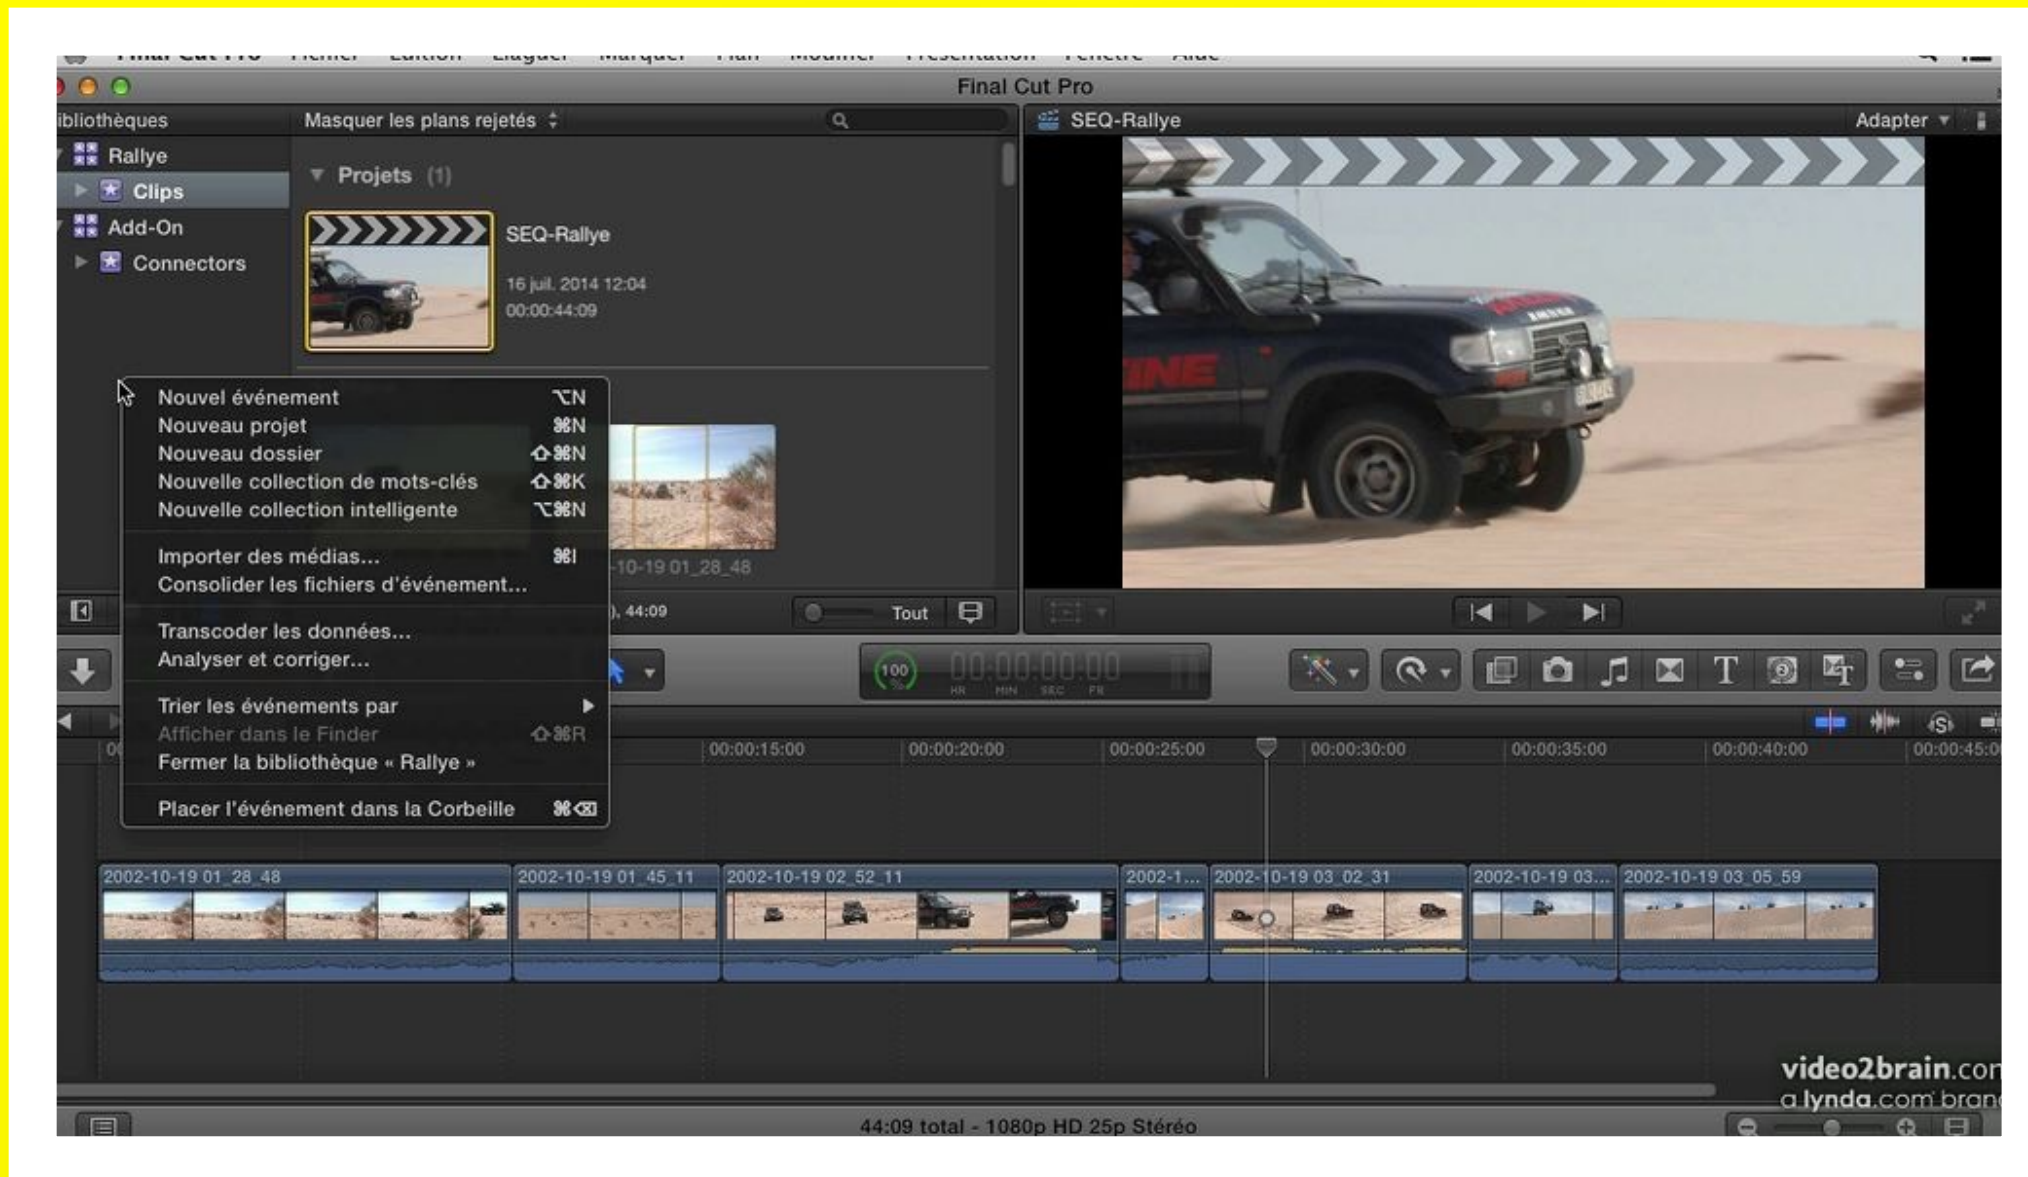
Final Cut Pro

ibliothèques
Rallye
Clips
Add-On
Connectors

Masquer les plans rejetés

Projets (1)

SEQ-Rallye
16 juil. 2014 12:04
00:00:44:09

Nouvel événement ⌥N
Nouveau projet ⌘N
Nouveau dossier ⇧⌘N
Nouvelle collection de mots-clés ⇧⌘K
Nouvelle collection intelligente ⌥⌘N
Importer des médias… ⌘I
Consolider les fichiers d'événement…
Transcoder les données…
Analyser et corriger…
Trier les événements par
Afficher dans le Finder ⇧⌘R
Fermer la bibliothèque « Rallye »
Placer l'événement dans la Corbeille ⌘⌫

-10-19 01_28_48
), 44:09
Tout

SEQ-Rallye
Adapter

100
00:00:00:00
HR MIN SEC FR

00:00:15:00 00:00:20:00 00:00:25:00 00:00:30:00 00:00:35:00 00:00:40:00 00:00:45:0

2002-10-19 01_28_48
2002-10-19 01_45_11
2002-10-19 02_52_11
2002-1…
2002-10-19 03_02_31
2002-10-19 03…
2002-10-19 03_05_59

video2brain.cor
a lynda.com bran

44:09 total - 1080p HD 25p Stéréo